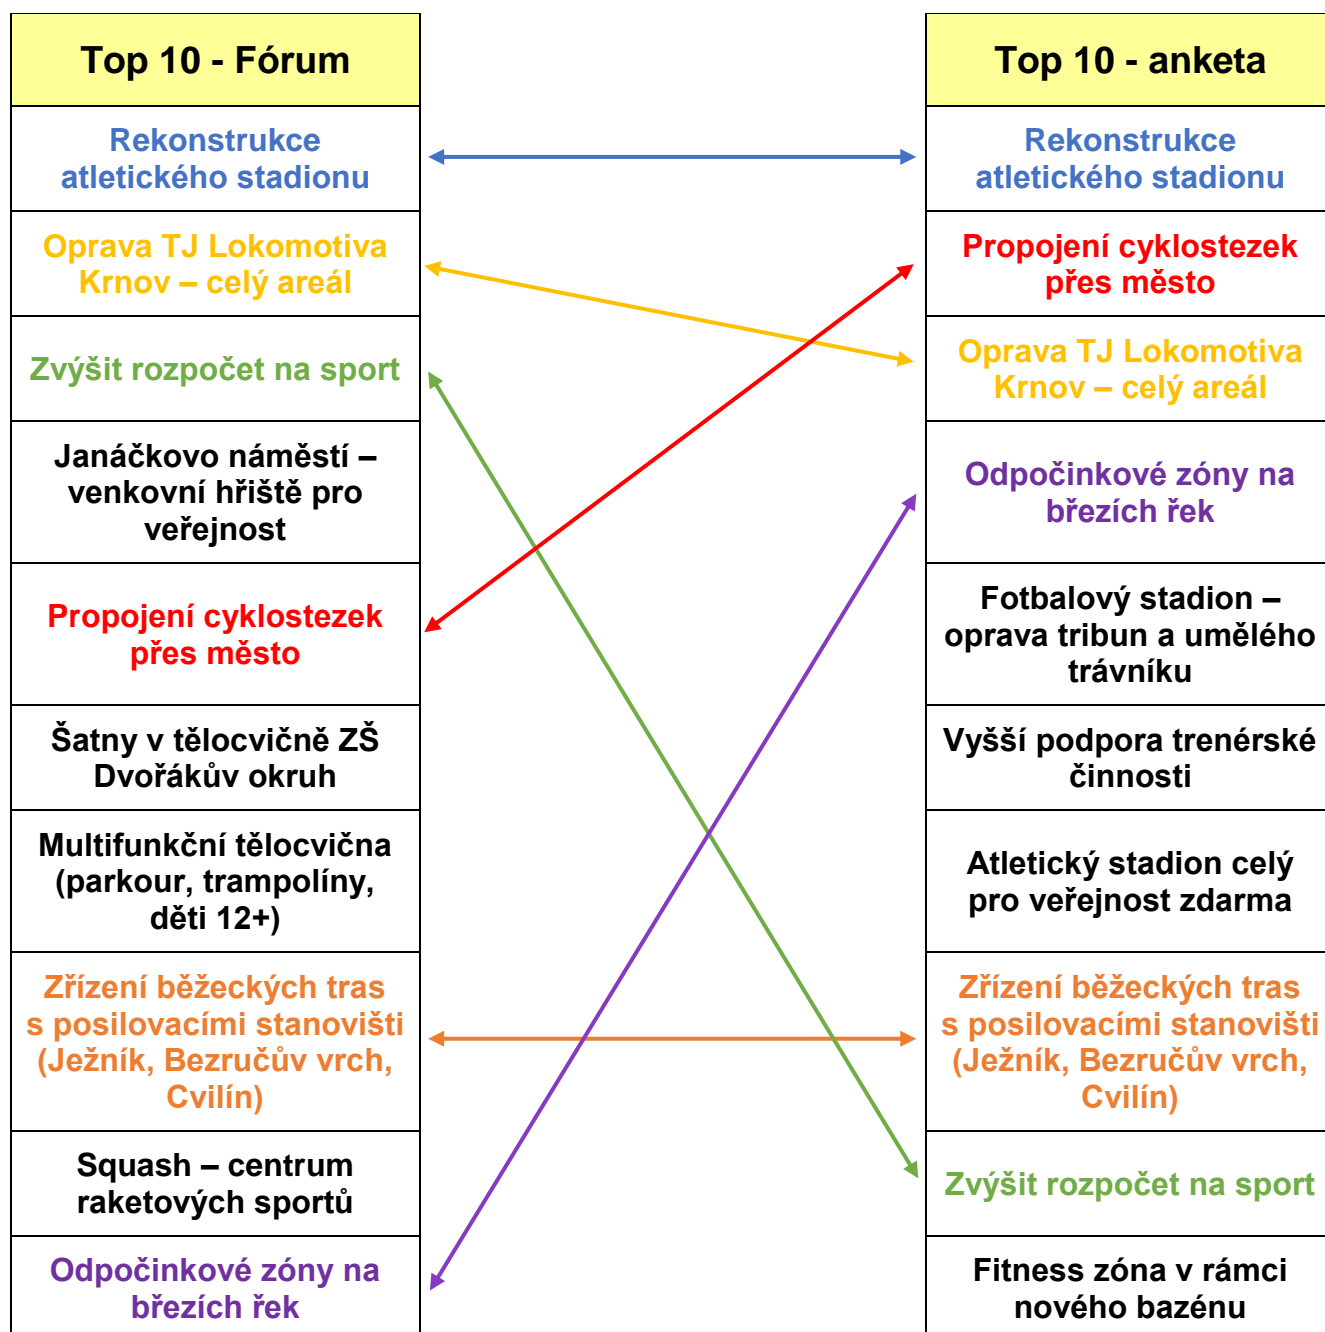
| Top 10 - Fórum |
|---|
| Rekonstrukce atletického stadionu |
| Oprava TJ Lokomotiva Krnov – celý areál |
| Zvýšit rozpočet na sport |
| Janáčkovo náměstí – venkovní hřiště pro veřejnost |
| Propojení cyklostezek přes město |
| Šatny v tělocvičně ZŠ Dvořákův okruh |
| Multifunkční tělocvična (parkour, trampolíny, děti 12+) |
| Zřízení běžeckých tras s posilovacími stanovišti (Ježník, Bezručův vrch, Cvilín) |
| Squash – centrum raketových sportů |
| Odpočinkové zóny na březích řek |

| Top 10 - anketa |
|---|
| Rekonstrukce atletického stadionu |
| Propojení cyklostezek přes město |
| Oprava TJ Lokomotiva Krnov – celý areál |
| Odpočinkové zóny na březích řek |
| Fotbalový stadion – oprava tribun a umělého trávníku |
| Vyšší podpora trenérské činnosti |
| Atletický stadion celý pro veřejnost zdarma |
| Zřízení běžeckých tras s posilovacími stanovišti (Ježník, Bezručův vrch, Cvilín) |
| Zvýšit rozpočet na sport |
| Fitness zóna v rámci nového bazénu |